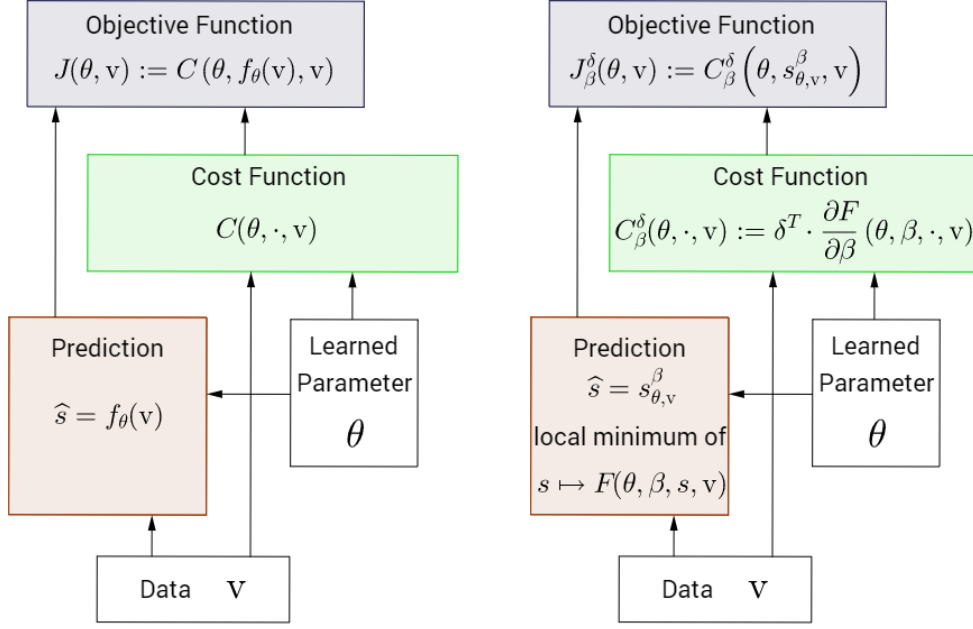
Objective Function
$J(\theta, \mathrm{v}) := C\left(\theta, f_\theta(\mathrm{v}), \mathrm{v}\right)$

Cost Function
$C(\theta, \cdot, \mathrm{v})$

Prediction
$\widehat{s} = f_\theta(\mathrm{v})$

Learned Parameter
$\theta$

Data $\mathrm{v}$

Objective Function
$J_\beta^\delta(\theta, \mathrm{v}) := C_\beta^\delta\left(\theta, s_{\theta,\mathrm{v}}^\beta, \mathrm{v}\right)$

Cost Function
$C_\beta^\delta(\theta, \cdot, \mathrm{v}) := \delta^T \cdot \frac{\partial F}{\partial \beta}(\theta, \beta, \cdot, \mathrm{v})$

Prediction
$\widehat{s} = s_{\theta,\mathrm{v}}^\beta$
local minimum of
$s \mapsto F(\theta, \beta, s, \mathrm{v})$

Learned Parameter
$\theta$

Data $\mathrm{v}$